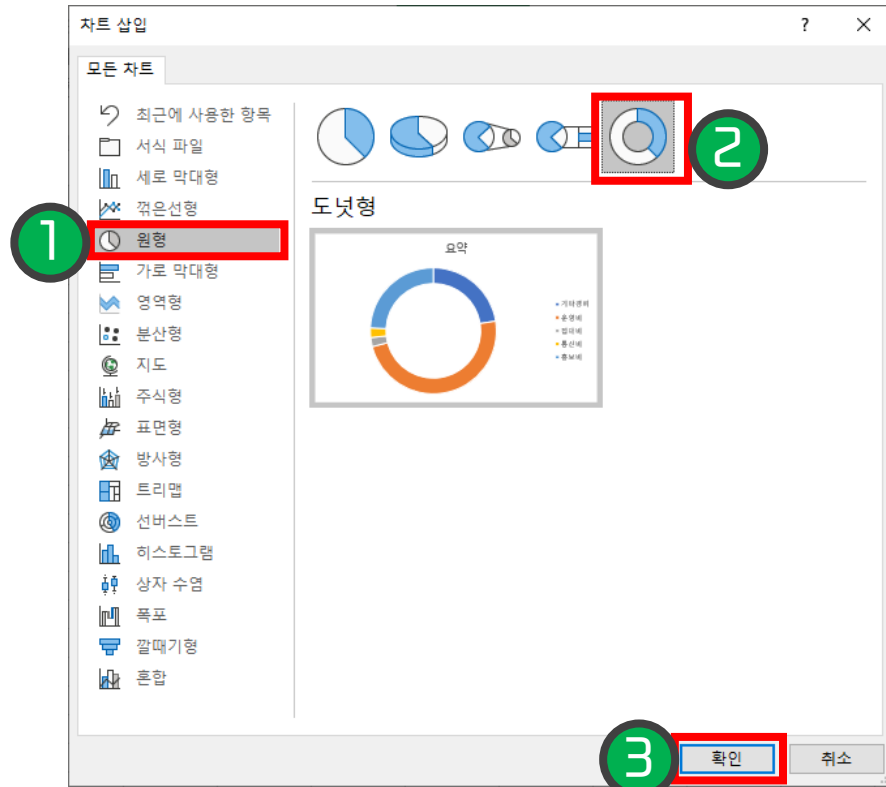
차트 삽입

?

모든 차트

최근에 사용한 항목
서식 파일
세로 막대형
꺾은선형
원형
가로 막대형
영역형
분산형
지도
주식형
표면형
방사형
트리맵
선버스트
히스토그램
상자 수염
폭포
깔때기형
혼합

1

2

도넛형

요약

기타경비
운영비
접대비
통신비
홍보비

3

확인

취소